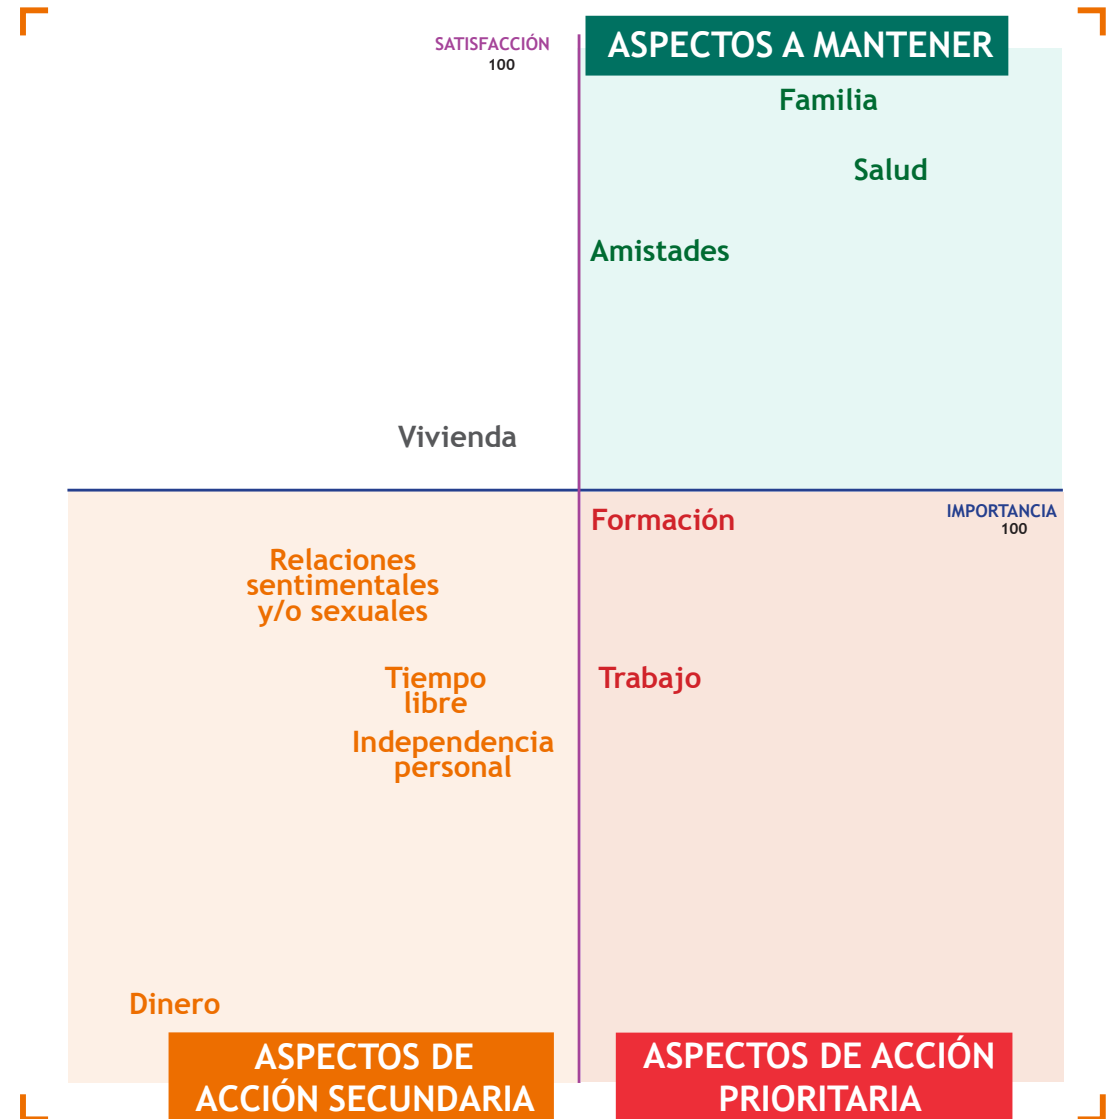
SATISFACCIÓN
100

ASPECTOS A MANTENER

Familia

Salud

Amistades

Vivienda

Formación

IMPORTANCIA
100

Relaciones sentimentales y/o sexuales

Tiempo libre

Trabajo

Independencia personal

Dinero

ASPECTOS DE ACCIÓN SECUNDARIA

ASPECTOS DE ACCIÓN PRIORITARIA